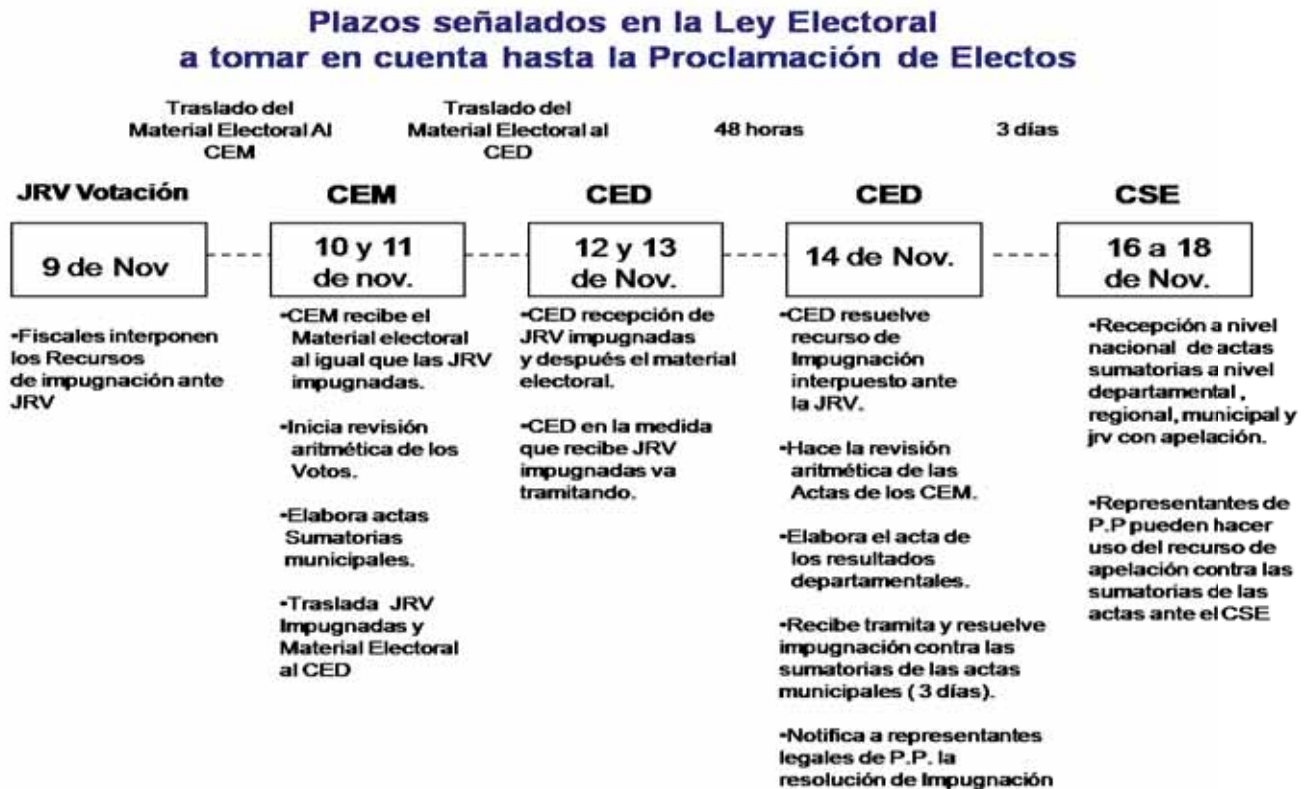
Plazos señalados en la Ley Electoral
a tomar en cuenta hasta la Proclamación de Electos

Traslado del Material Electoral Al CEM

Traslado del Material Electoral al CED

48 horas

3 días

JRV Votación

9 de Nov

•Fiscales interponen los Recursos de impugnación ante JRV

CEM

10 y 11 de nov.

•CEM recibe el Material electoral al igual que las JRV impugnadas.

•Inicia revisión aritmética de los Votos.

•Elabora actas Sumatorias municipales.

•Traslada JRV Impugnadas y Material Electoral al CED

CED

12 y 13 de Nov.

•CED recepción de JRV impugnadas y después el material electoral.

•CED en la medida que recibe JRV impugnadas va tramitando.

CED

14 de Nov.

•CED resuelve recurso de Impugnación interpuesto ante la JRV.

•Hace la revisión aritmética de las Actas de los CEM.

•Elabora el acta de los resultados departamentales.

•Recibe tramita y resuelve impugnación contra las sumatorias de las actas municipales ( 3 días).

•Notifica a representantes legales de P.P. la resolución de Impugnación

CSE

16 a 18 de Nov.

•Recepción a nivel nacional de actas sumatorias a nivel departamental , regional, municipal y jrv con apelación.

•Representantes de P.P pueden hacer uso del recurso de apelación contra las sumatorias de las actas ante el CSE